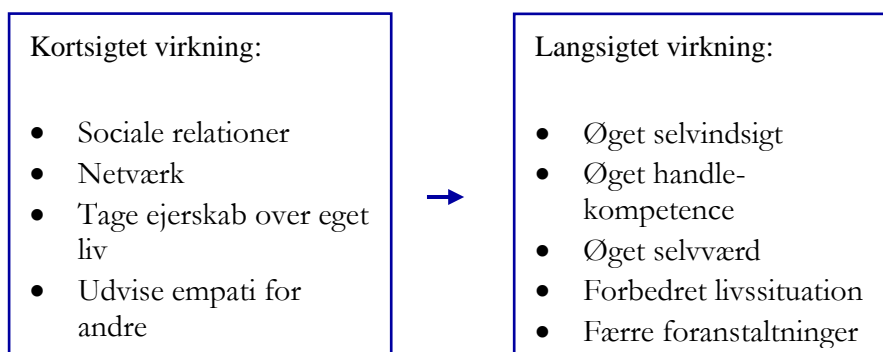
Kortsigtet virkning:

- Sociale relationer
- Netværk
- Tage ejerskab over eget liv
- Udvise empati for andre

Langsigtet virkning:

- Øget selvindsigt
- Øget handle-kompetence
- Øget selvværd
- Forbedret livssituation
- Færre foranstaltninger